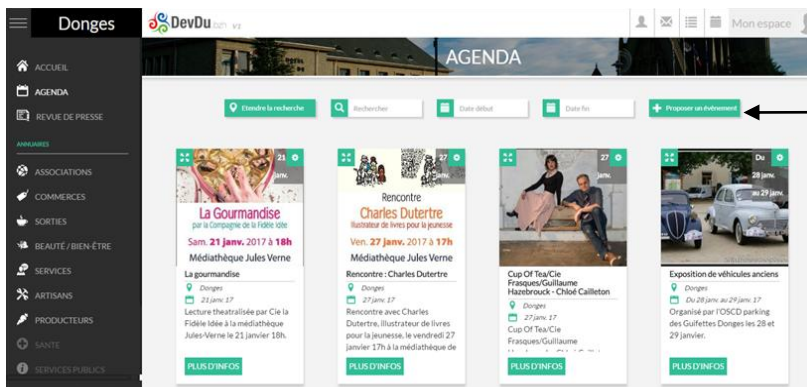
Donges
DevDu.net v2
Mon espace
ACCUEIL
AGENDA
REVUE DE PRESSE
ANNUAIRES
ASSOCIATIONS
COMMERCES
SORTIES
BEAUTÉ / BIEN-ÊTRE
SERVICES
ARTISANS
PRODUCTEURS
SANTÉ
SERVICES PUBLICS

AGENDA

Etendre la recherche
Rechercher
Date début
Date fin
Proposer un événement

21 janv.
La Gourmandise
par la Compagnie de la Fidèle Idée
Sam. 21 janv. 2017 à 18h
Médiathèque Jules Verne
La gourmandise
Donges
21 janv. 17
Lecture theatralisée par Cie la Fidèle Idée à la médiathèque Jules-Verne le 21 janvier 18h.
PLUS D'INFOS

27 janv.
Rencontre
Charles Dutertre
Illustrateur de livres pour la jeunesse
Ven. 27 janv. 2017 à 17h
Médiathèque Jules Verne
Rencontre : Charles Dutertre
Donges
27 janv. 17
Rencontre avec Charles Dutertre, illustrateur de livres pour la jeunesse, le vendredi 27 janvier 17h à la médiathèque de
PLUS D'INFOS

27 janv.
Cup Of Tea/Cie Frasques/Guillaume Hazebrouck - Chloé Cailleton
Donges
27 janv. 17
Cup Of Tea/Cie Frasques/Guillaume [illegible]
PLUS D'INFOS

Du 28 janv. au 29 janv.
Exposition de véhicules anciens
Donges
Du 28 janv. au 29 janv. 17
Organisé par l'OSCD parking des Guifettes Donges les 28 et 29 janvier.
PLUS D'INFOS